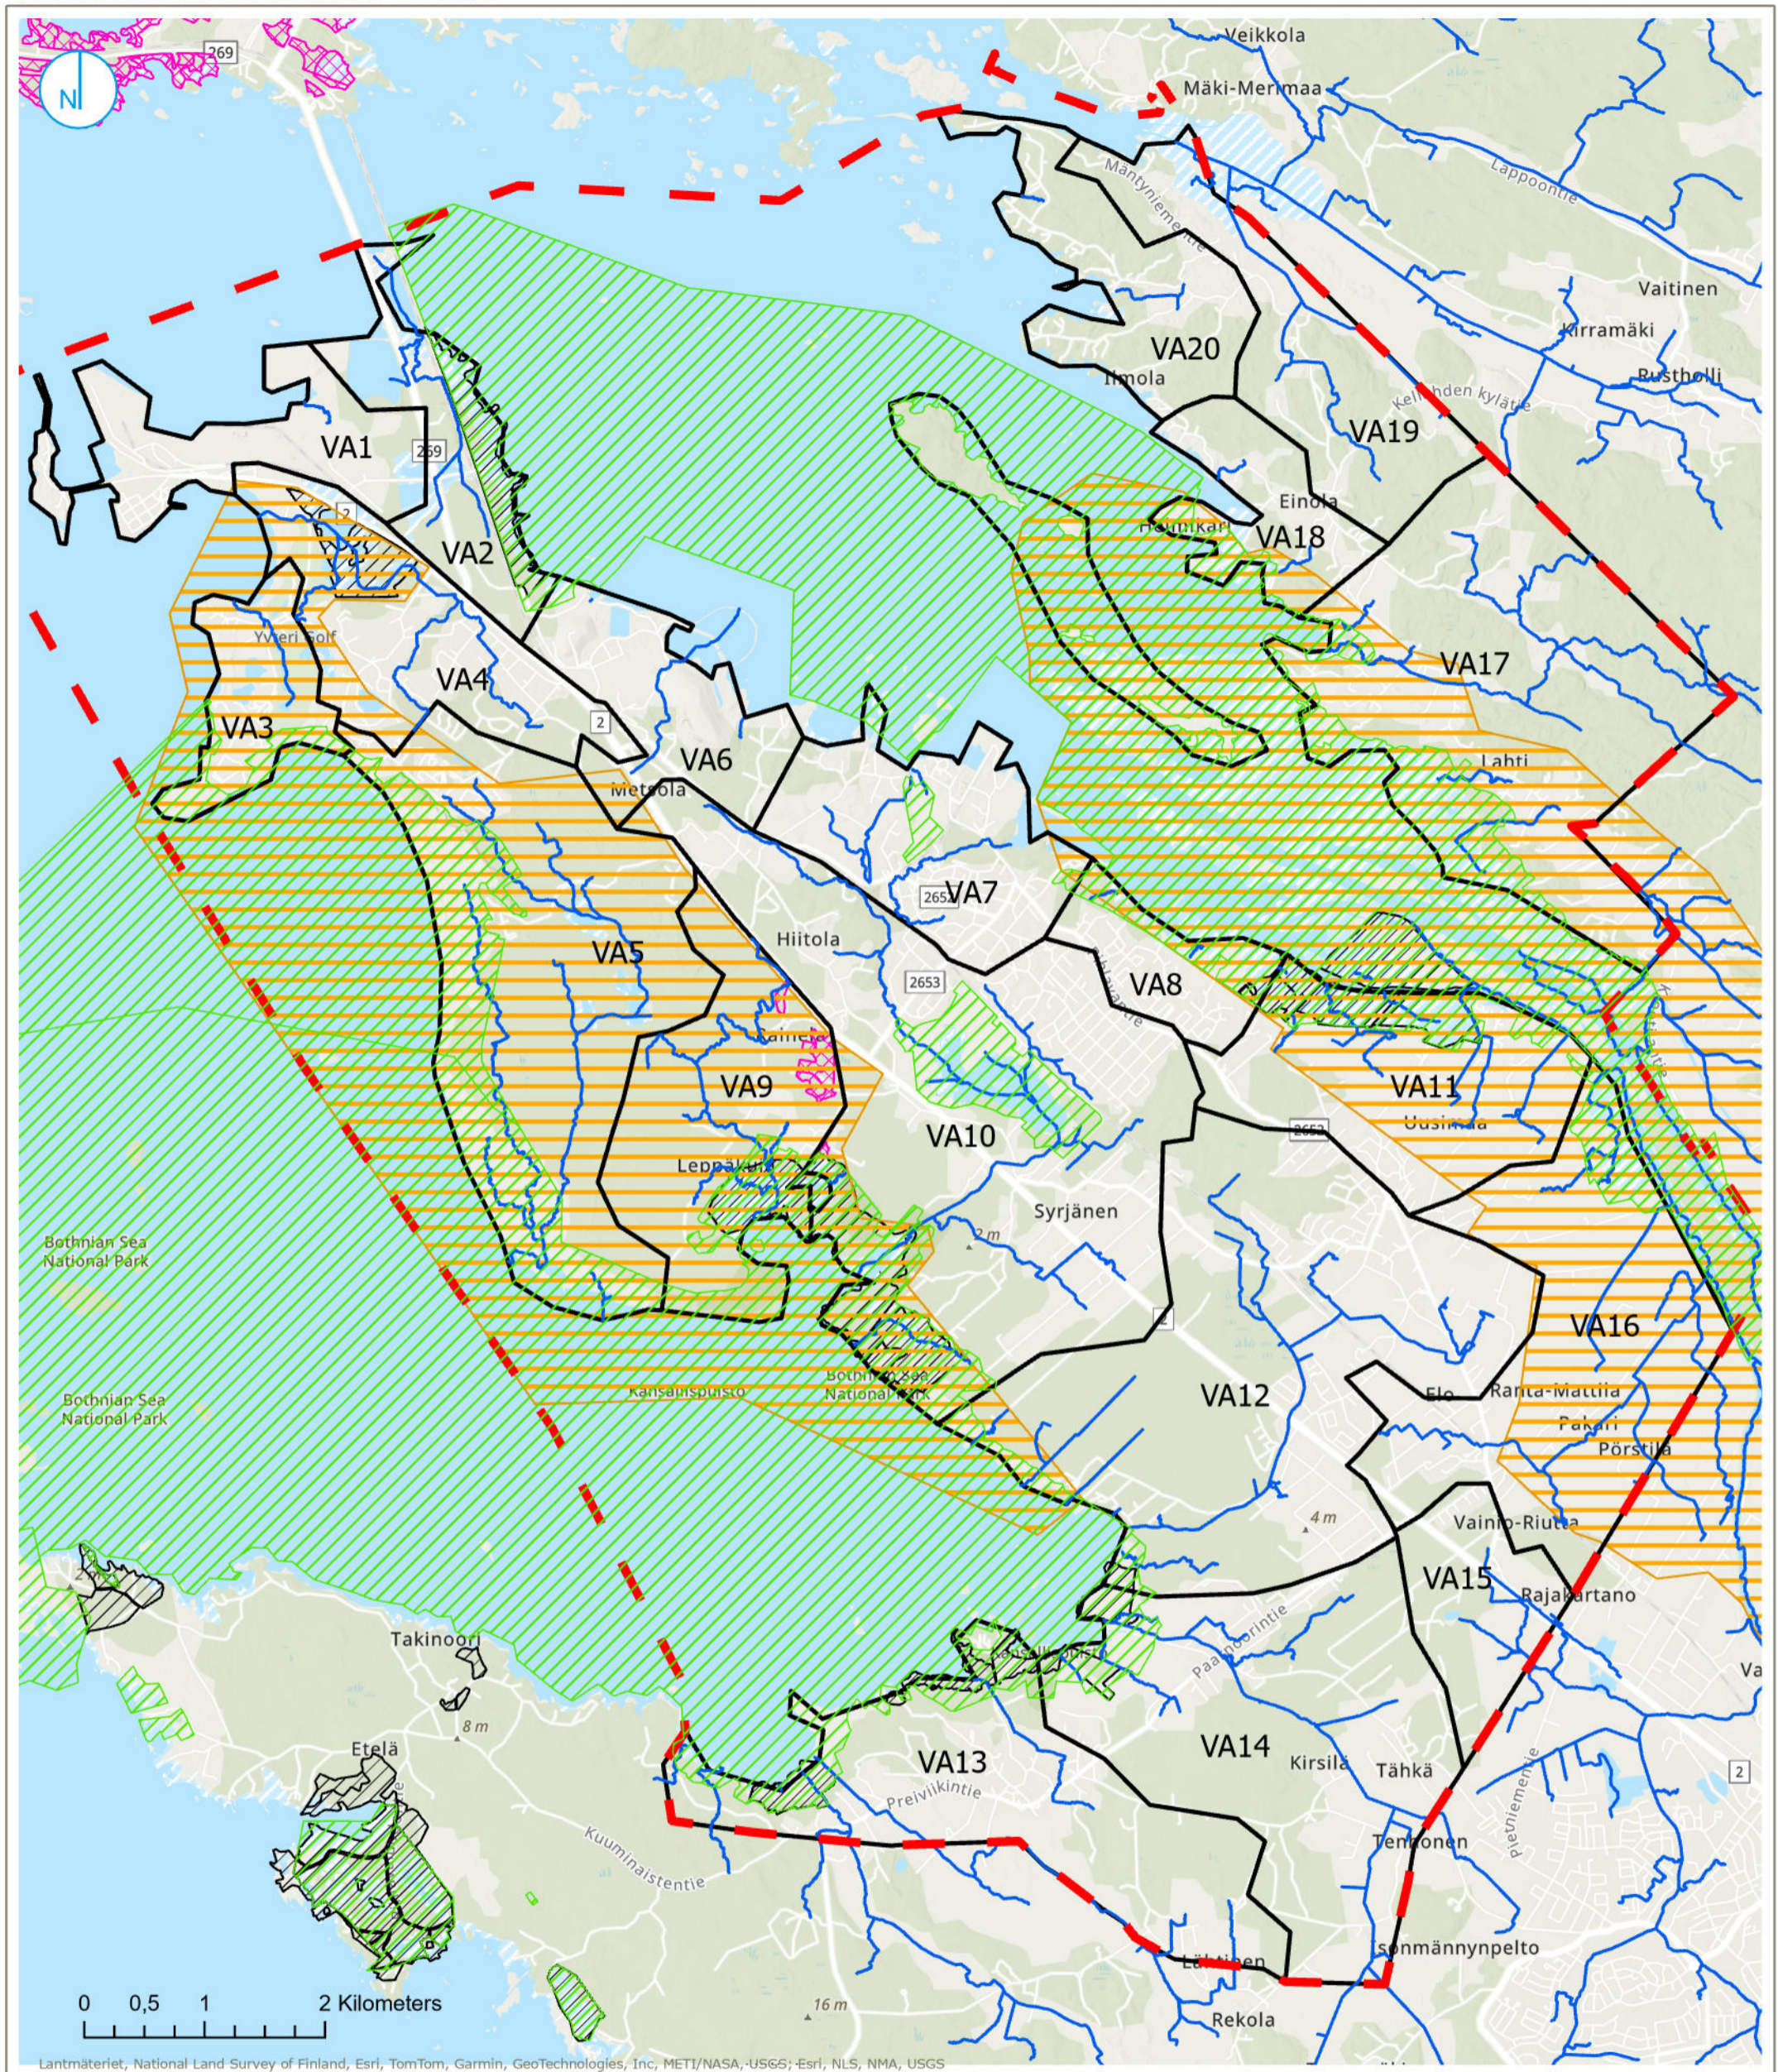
N
269
Veikkola
Mäki-Merimaa
Mäntyniementie
Lappoontie
Vaitinen
Kirramäki
Rustholli
VA20
Ilmola
VA19
Keihähden kyläte
VA1
269
Einola
Haukikari
VA18
VA2
2
Yyteri Golf
VA17
VA4
VA3
2
VA6
Lahti
Metsola
VA7
2652
Hiitola
VA5
VA8
2653
Kameja
VA9
VA11
Uusimaa
VA10
2652
Leppäkari
Syrjänen
2 m
Bothnian Sea National Park
VA16
VA12
Bothnian Sea National Park
Kansallispuisto
Bothnian Sea National Park
Elo
Ranta-Mattila
Pakari
Pörstilä
4 m
Vainio-Riutta
VA15
Rajakartano
Takinoori
Paaborintie
Va
8 m
VA13
VA14
Kirsilä
Tähkä
2
Etelä
Preiviikintie
Pievniementie
Temponen
Kuuminaistentie
Isonmännynpelto
Lähtinen
16 m
Rekola
0 0,5 1 2 Kilometers
Lantmäteriet, National Land Survey of Finland, Esri, TomTom, Garmin, GeoTechnologies, Inc, METI/NASA, USGS; Esri, NLS, NMA, USGS